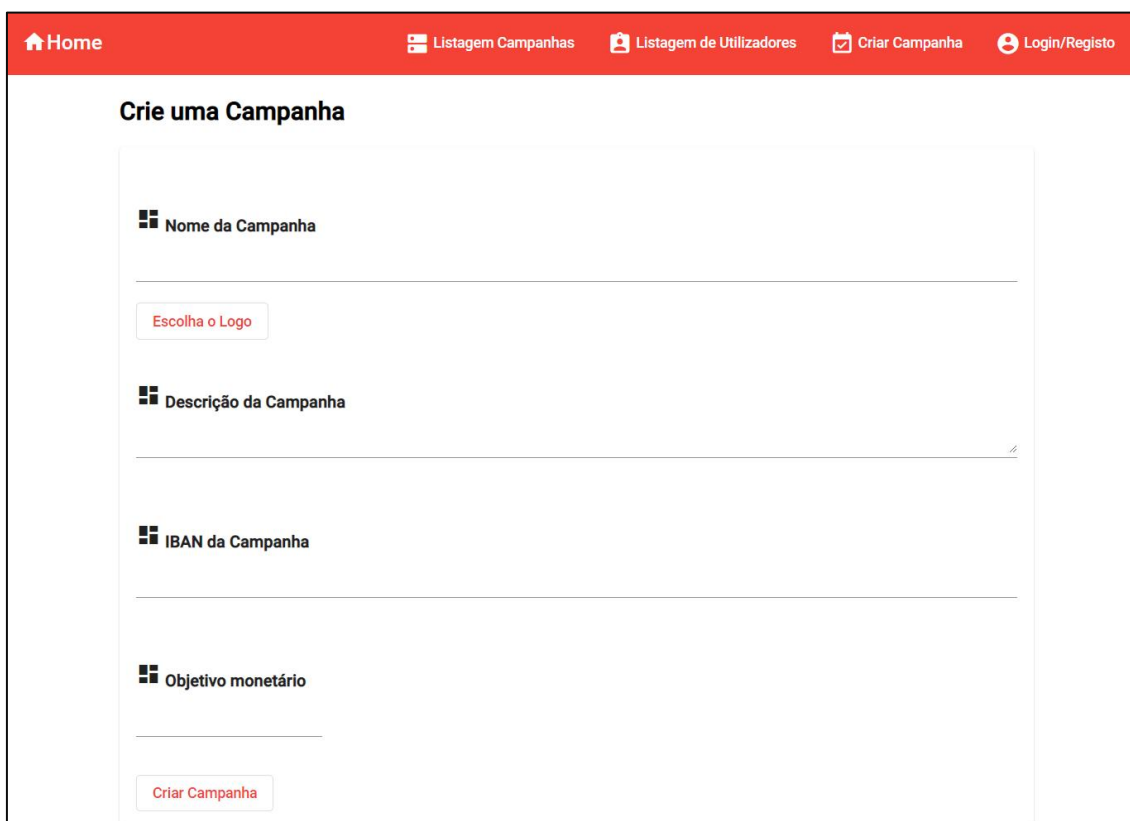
Home Listagem Campanhas Listagem de Utilizadores Criar Campanha Login/Registo

Crie uma Campanha

Nome da Campanha

Escolha o Logo

Descrição da Campanha

IBAN da Campanha

Objetivo monetário

Criar Campanha